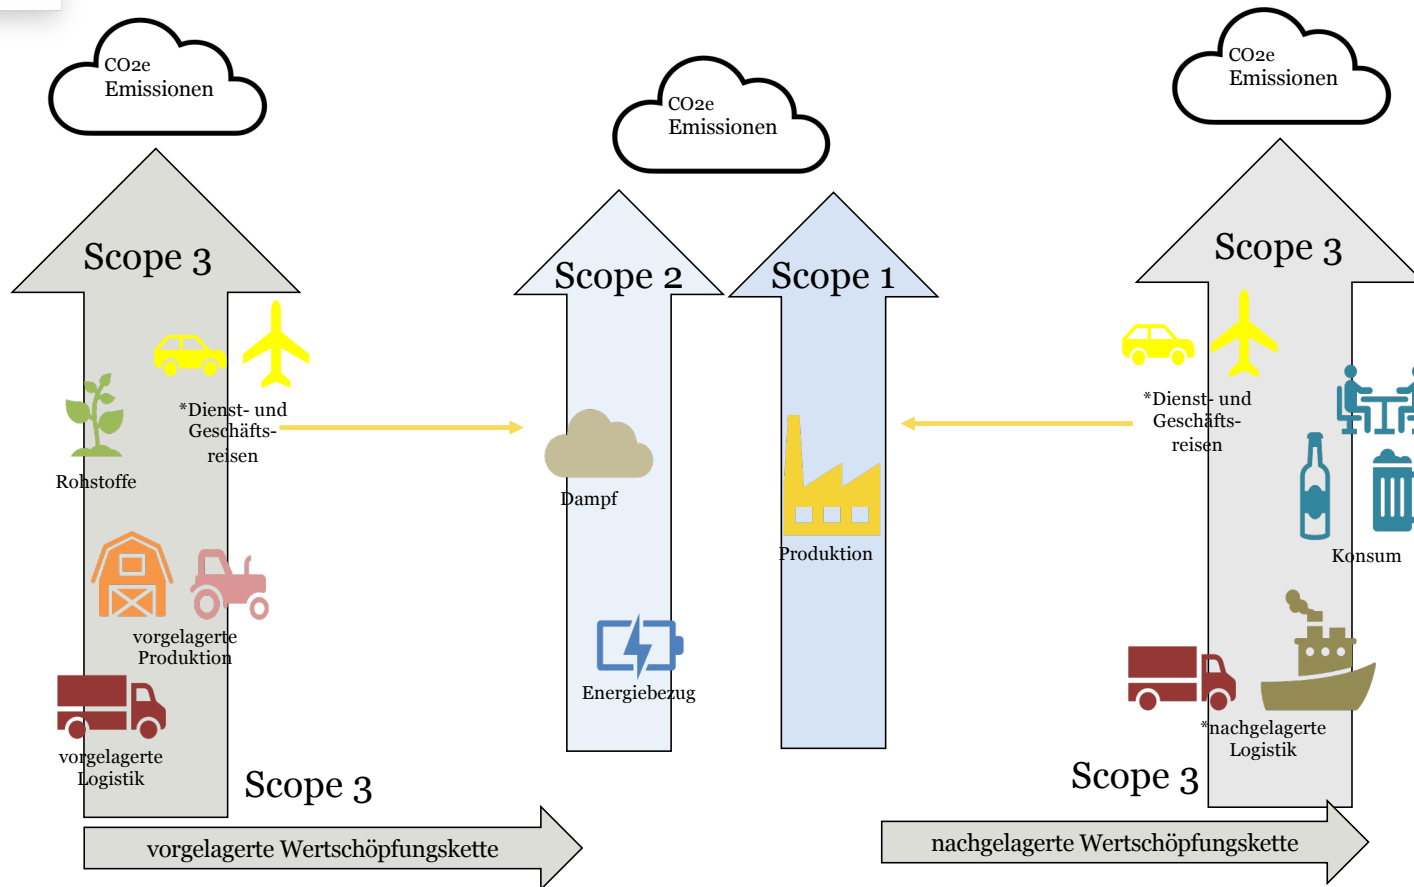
CO2e
Emissionen

Scope 3

*Dienst- und Geschäftsreisen

Rohstoffe

vorgelagerte Produktion

vorgelagerte Logistik

Scope 3

vorgelagerte Wertschöpfungskette

CO2e
Emissionen

Scope 2

Dampf

Energiebezug

Scope 1

Produktion

CO2e
Emissionen

Scope 3

*Dienst- und Geschäftsreisen

Konsum

*nachgelagerte Logistik

Scope 3

nachgelagerte Wertschöpfungskette